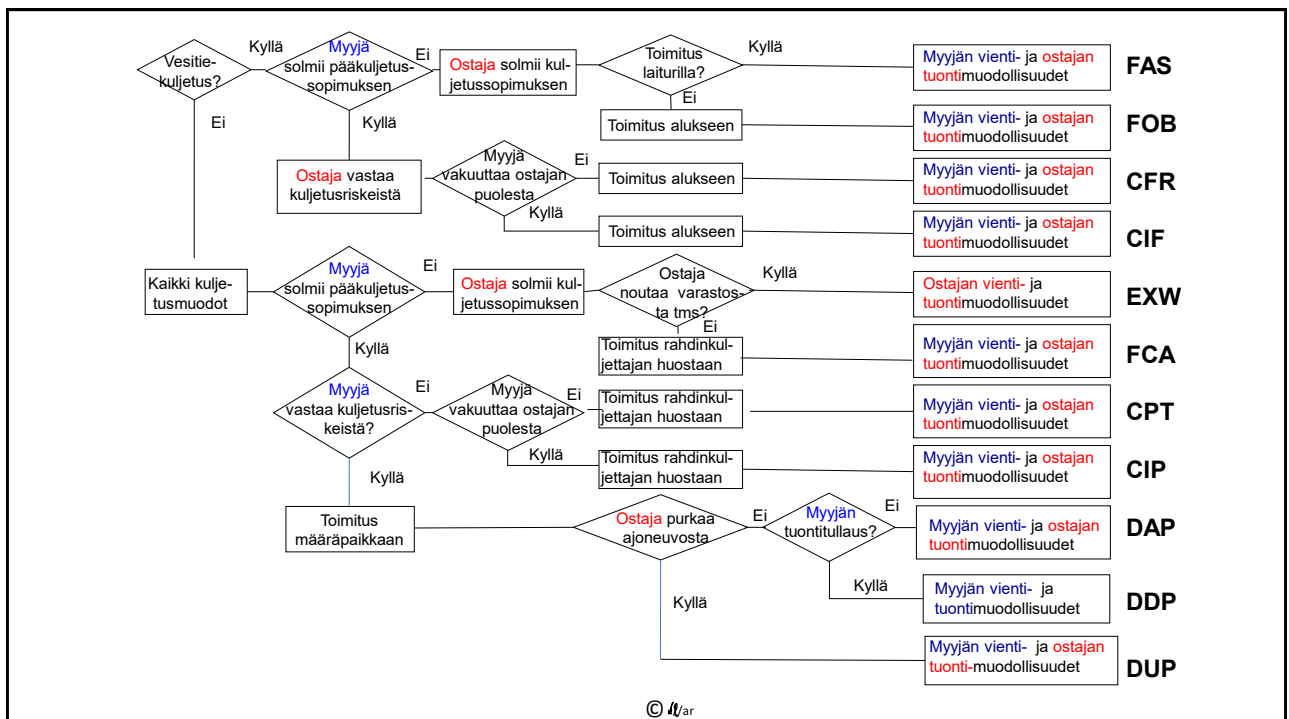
Vesitiekuljetus?

Kyllä

Myyjä solmii pääkuljetussopimuksen

Ei

Ostaja solmii kuljetussopimuksen

Toimitus laiturilla?

Kyllä

Myyjän vienti- ja ostajan tuontimuodollisuudet

FAS

Ei

Ei

Kyllä

Toimitus alukseen

Myyjän vienti- ja ostajan tuontimuodollisuudet

FOB

Ostaja vastaa kuljetusriskeistä

Myyjä vakuuttaa ostajan puolesta

Ei

Toimitus alukseen

Myyjän vienti- ja ostajan tuontimuodollisuudet

CFR

Kyllä

Toimitus alukseen

Myyjän vienti- ja ostajan tuontimuodollisuudet

CIF

Kaikki kuljetusmuodot

Myyjä solmii pääkuljetussopimuksen

Ei

Ostaja solmii kuljetussopimuksen

Ostaja noutaa varastosta tms?

Kyllä

Ostajan vienti- ja tuontimuodollisuudet

EXW

Ei

Kyllä

Toimitus rahdinkuljettajan huostaan

Myyjän vienti- ja ostajan tuontimuodollisuudet

FCA

Myyjä vastaa kuljetusriskeistä?

Ei

Myyjä vakuuttaa ostajan puolesta

Ei

Toimitus rahdinkuljettajan huostaan

Myyjän vienti- ja ostajan tuontimuodollisuudet

CPT

Kyllä

Toimitus rahdinkuljettajan huostaan

Myyjän vienti- ja ostajan tuontimuodollisuudet

CIP

Kyllä

Toimitus määräpaikkaan

Ostaja purkaa ajoneuvosta

Ei

Myyjän tuontitullaus?

Ei

Myyjän vienti- ja ostajan tuontimuodollisuudet

DAP

Kyllä

Myyjän vienti- ja tuontimuodollisuudet

DDP

Kyllä

Myyjän vienti- ja ostajan tuonti-muodollisuudet

DUP

© Jt/ar